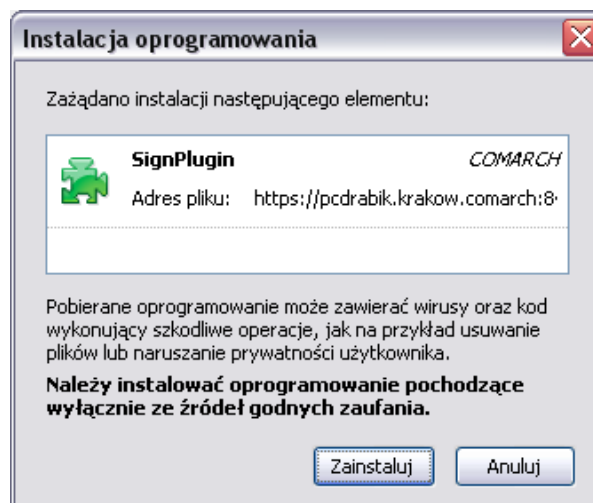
Instalacja oprogramowania

Zażądano instalacji następującego elementu:

SignPlugin
COMARCH
Adres pliku: https://pcdrabik.krakow.comarch:8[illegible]

Pobierane oprogramowanie może zawierać wirusy oraz kod wykonujący szkodliwe operacje, jak na przykład usuwanie plików lub naruszanie prywatności użytkownika.

Należy instalować oprogramowanie pochodzące wyłącznie ze źródeł godnych zaufania.

Zainstaluj
Anuluj